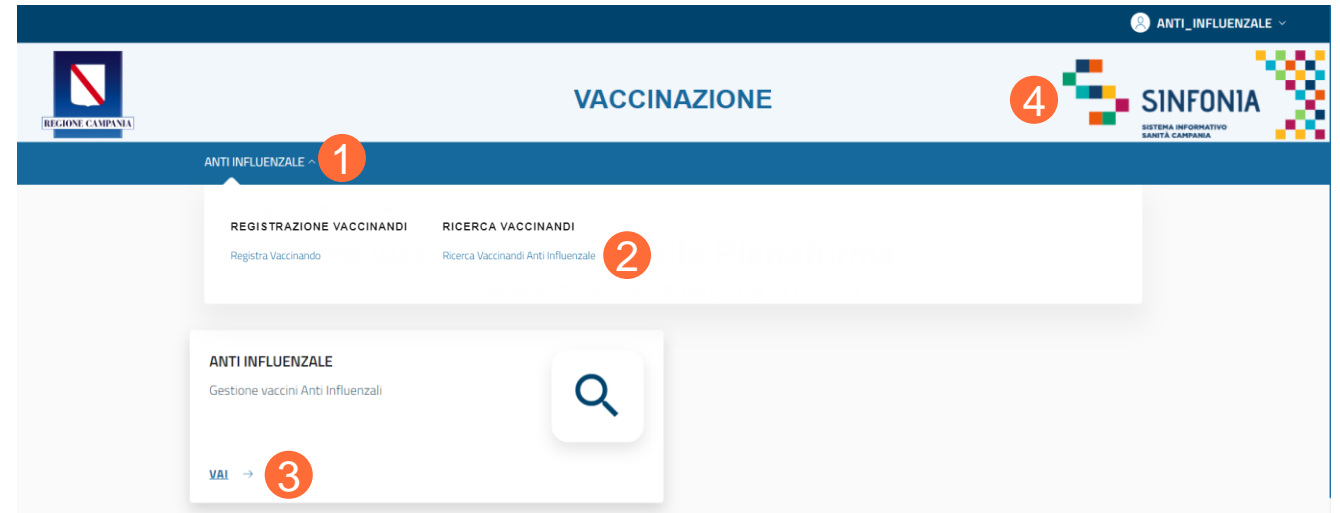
ANTI_INFLUENZALE

REGIONE CAMPANIA

VACCINAZIONE

4

SINFONIA
SISTEMA INFORMATIVO SANITÀ CAMPANIA

ANTI INFLUENZALE 1

REGISTRAZIONE VACCINANDI
Registra Vaccinando

RICERCA VACCINANDI
Ricerca Vaccinandi Anti Influenzale 2

ANTI INFLUENZALE
Gestione vaccini Anti Influenzali

VAI → 3